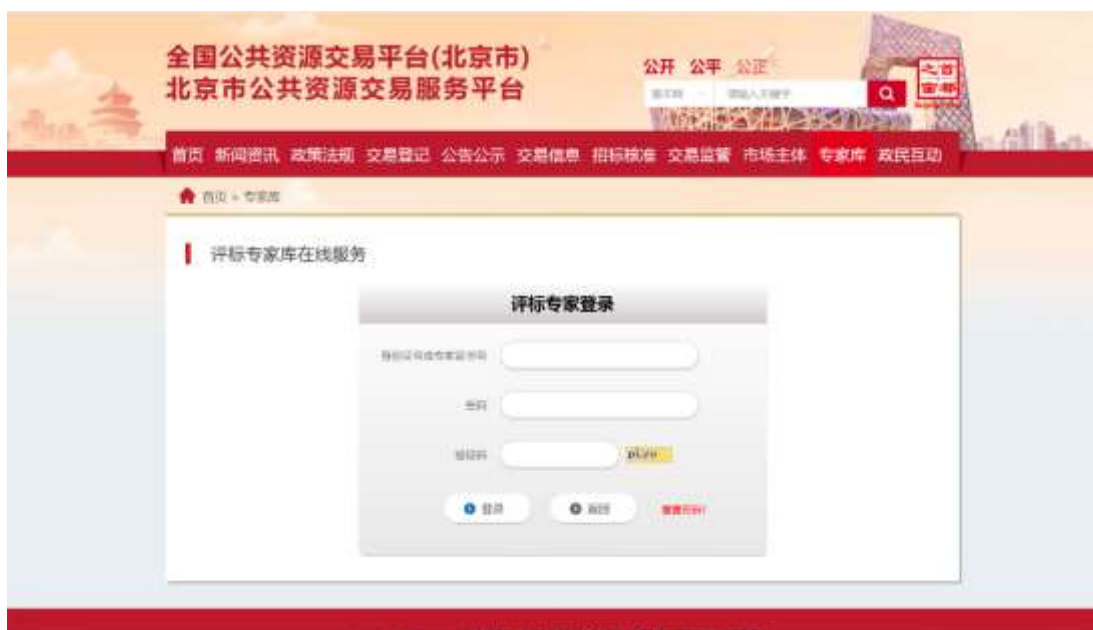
全国公共资源交易平台(北京市)
北京市公共资源交易服务平台

公开 公平 公正

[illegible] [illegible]

首页 新闻资讯 政策法规 交易登记 公告公示 交易信息 招标核准 交易监管 市场主体 专家库 政民互动

首页 > 专家库

评标专家库在线服务

评标专家登录

身份证号或专家证书号

密码

验证码 pLzu

登录 返回 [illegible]